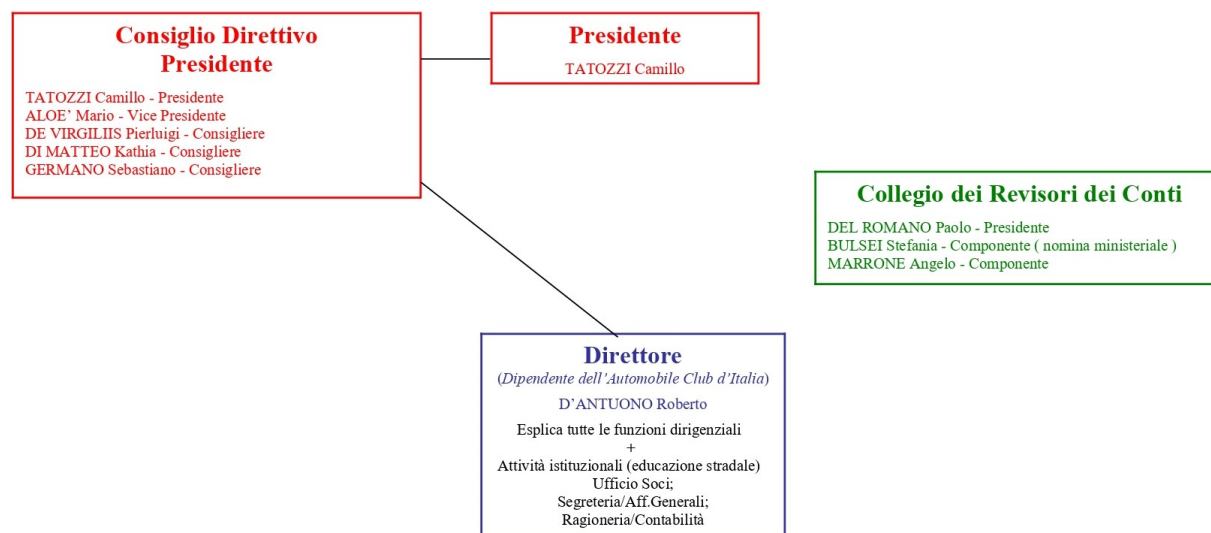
Consiglio Direttivo
Presidente

TATOZZI Camillo - Presidente
ALOE' Mario - Vice Presidente
DE VIRGILIIS Pierluigi - Consigliere
DI MATTEO Kathia - Consigliere
GERMANO Sebastiano - Consigliere

Presidente

TATOZZI Camillo

Collegio dei Revisori dei Conti

DEL ROMANO Paolo - Presidente
BULSEI Stefania - Componente ( nomina ministeriale )
MARRONE Angelo - Componente

Direttore
(Dipendente dell'Automobile Club d'Italia)

D'ANTUONO Roberto

Esplica tutte le funzioni dirigenziali
+
Attività istituzionali (educazione stradale)
Ufficio Soci;
Segreteria/Aff.Generali;
Ragioneria/Contabilità